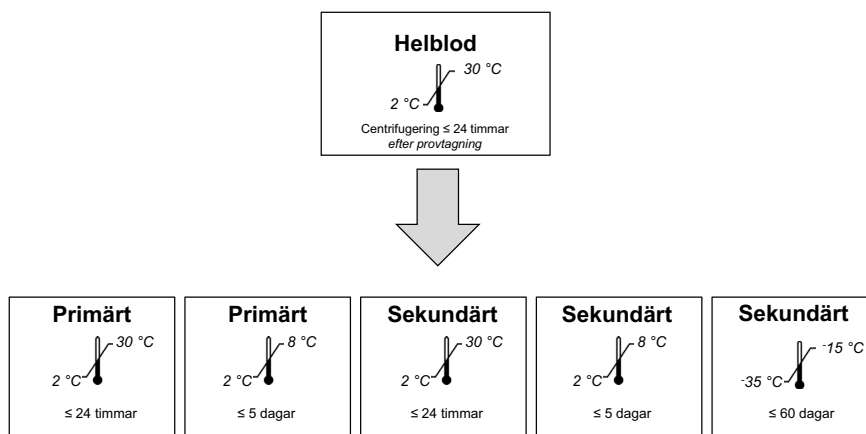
Helblod

30 °C
2 °C

Centrifugering ≤ 24 timmar
*efter provtagning*

Primärt
30 °C
2 °C
≤ 24 timmar

Primärt
8 °C
2 °C
≤ 5 dagar

Sekundärt
30 °C
2 °C
≤ 24 timmar

Sekundärt
8 °C
2 °C
≤ 5 dagar

Sekundärt
-15 °C
-35 °C
≤ 60 dagar